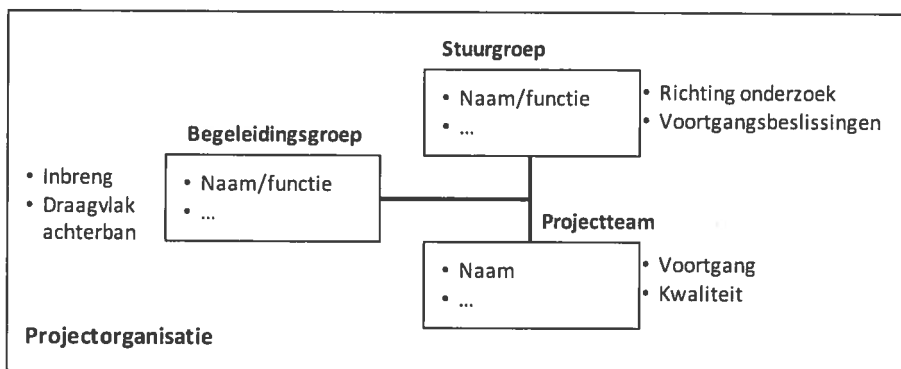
Stuurgroep

• Naam/functie
• ...

• Richting onderzoek
• Voortgangsbeslissingen

Begeleidingsgroep

• Naam/functie
• ...

• Inbreng
• Draagvlak achterban

Projectteam

• Naam
• ...

• Voortgang
• Kwaliteit

Projectorganisatie